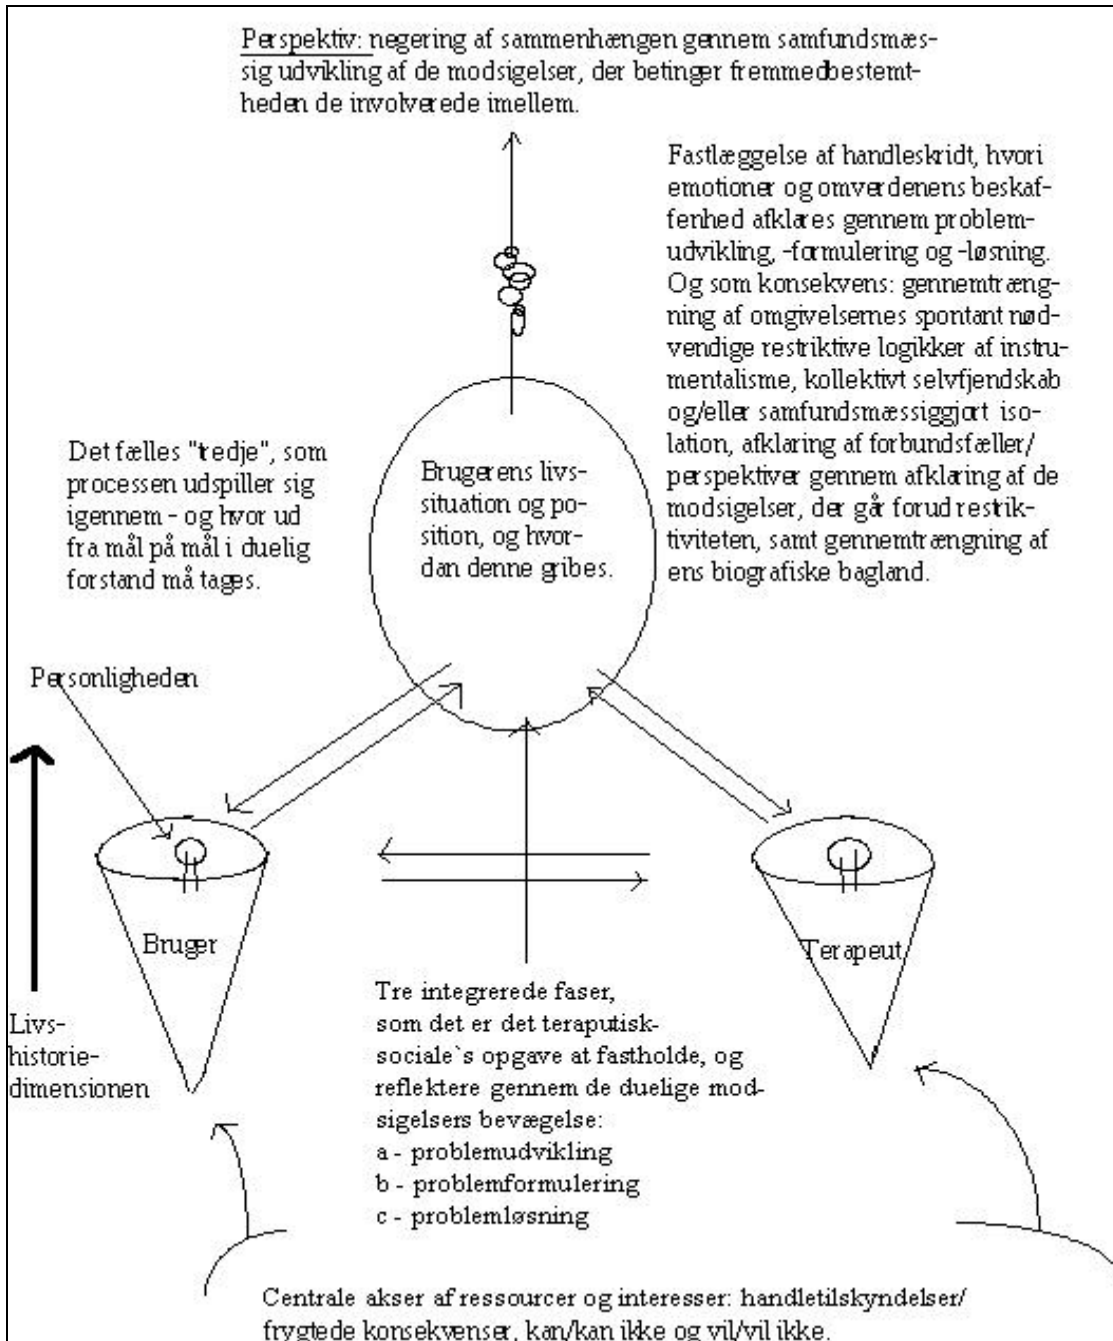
Perspektiv: negering af sammenhængen gennem samfundsmæssig udvikling af de modsigelser, der betinger fremmedbestemtheden de involverede imellem.

Fastlæggelse af handleskridt, hvori emotioner og omverdenens beskaffenhed afklares gennem problemudvikling, -formulering og -løsning. Og som konsekvens: gennemtrængning af omgivelsernes spontant nødvendige restriktive logikker af instrumentalisme, kollektivt selvfjendskab og/eller samfundsmæssiggjort isolation, afklaring af forbundsfæller/perspektiver gennem afklaring af de modsigelser, der går forud restriktiviteten, samt gennemtrængning af ens biografiske bagland.

Det fælles "tredje", som processen udspiller sig igennem - og hvor ud fra mål på mål i duelig forstand må tages.

Brugerens livssituation og position, og hvordan denne gribes.

Personligheden

Livshistoriedimensionen

Bruger

Terapeut

Tre integrerede faser, som det er det teraputisk-sociale`s opgave at fastholde, og reflektere gennem de duelige modsigelsers bevægelse:
a - problemudvikling
b - problemformulering
c - problemløsning

Centrale akser af ressourcer og interesser: handletilskyndelser/frygtede konsekvenser, kan/kan ikke og vil/vil ikke.